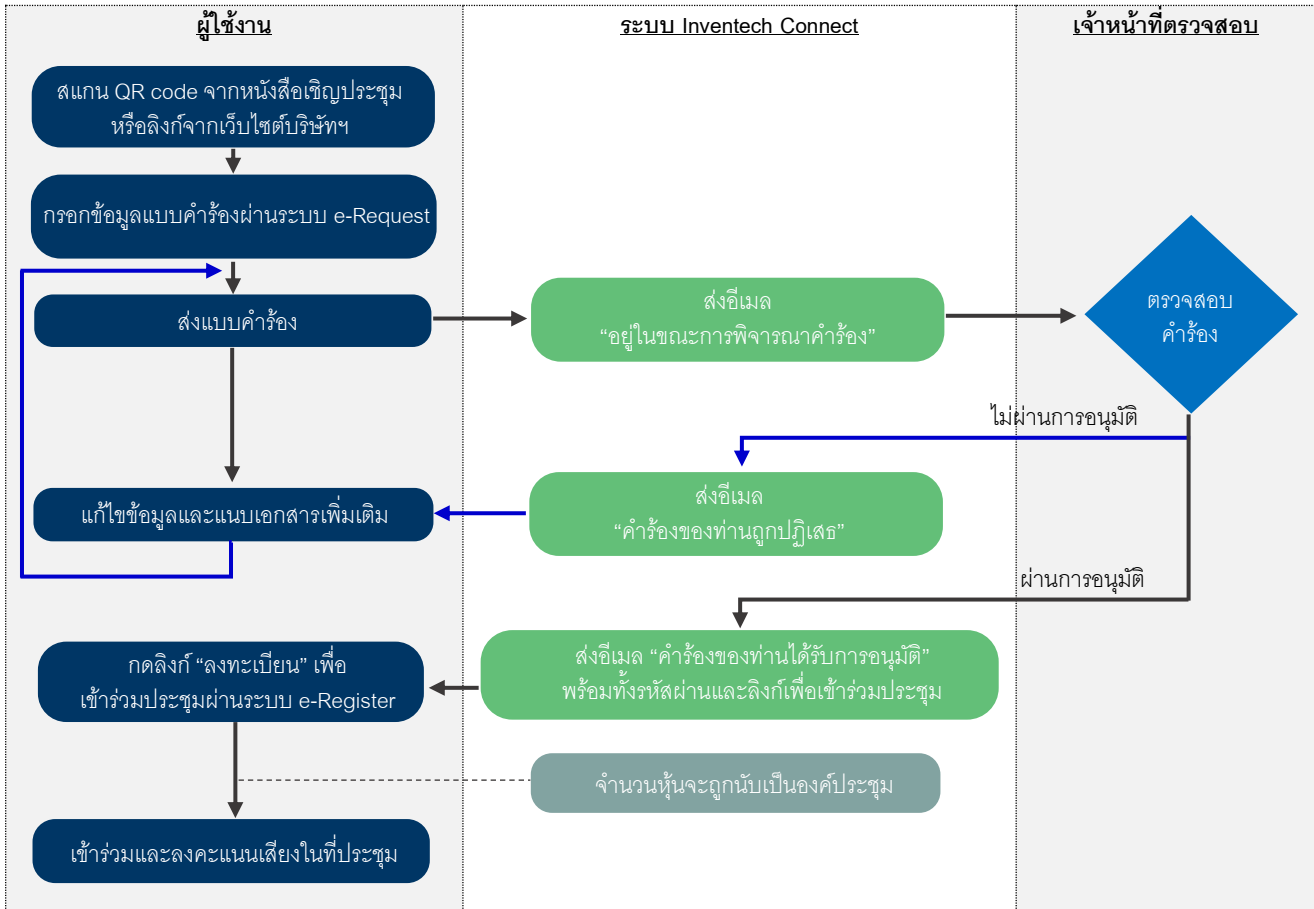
ผู้ใช้งาน

ระบบ Inventech Connect

เจ้าหน้าที่ตรวจสอบ

สแกน QR code จากหนังสือเชิญประชุม หรือลิงก์จากเว็บไซต์บริษัทฯ

กรอกข้อมูลแบบคำร้องผ่านระบบ e-Request

ส่งแบบคำร้อง

ส่งอีเมล
“อยู่ในขณะการพิจารณาคำร้อง”

ตรวจสอบ
คำร้อง

ไม่ผ่านการอนุมัติ

ส่งอีเมล
“คำร้องของท่านถูกปฏิเสธ”

แก้ไขข้อมูลและแนบเอกสารเพิ่มเติม

ผ่านการอนุมัติ

ส่งอีเมล “คำร้องของท่านได้รับการอนุมัติ” พร้อมทั้งรหัสผ่านและลิงก์เพื่อเข้าร่วมประชุม

กดลิงก์ “ลงทะเบียน” เพื่อ
เข้าร่วมประชุมผ่านระบบ e-Register

จำนวนหุ้นจะถูกนับเป็นองค์ประชุม

เข้าร่วมและลงคะแนนเสียงในที่ประชุม